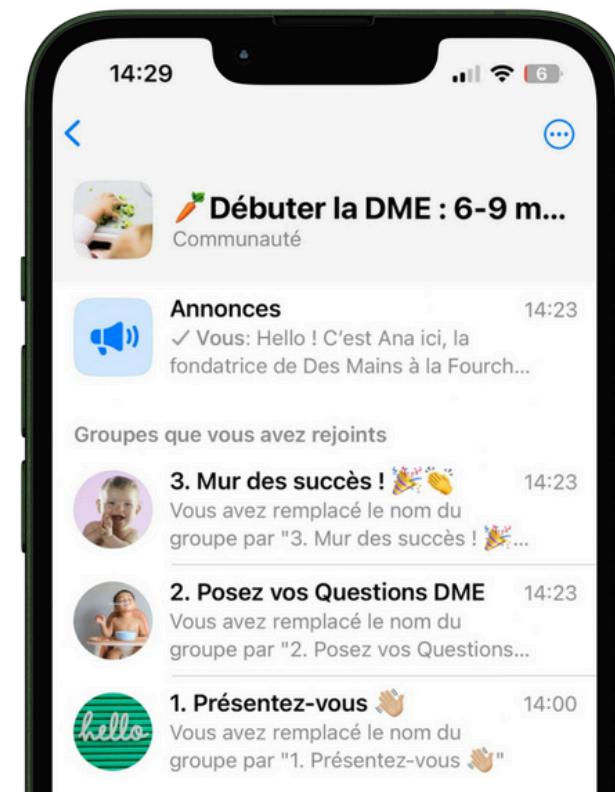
14:29

6

<

🥕Débuter la DME : 6-9 m...
Communauté

Annonces 14:23
✓ Vous: Hello ! C'est Ana ici, la fondatrice de Des Mains à la Fourch...

Groupes que vous avez rejoints

3. Mur des succès ! 🎉👏 14:23
Vous avez remplacé le nom du groupe par "3. Mur des succès ! 🎉...

2. Posez vos Questions DME 14:23
Vous avez remplacé le nom du groupe par "2. Posez vos Questions...

hello

1. Présentez-vous 👋 14:00
Vous avez remplacé le nom du groupe par "1. Présentez-vous 👋"